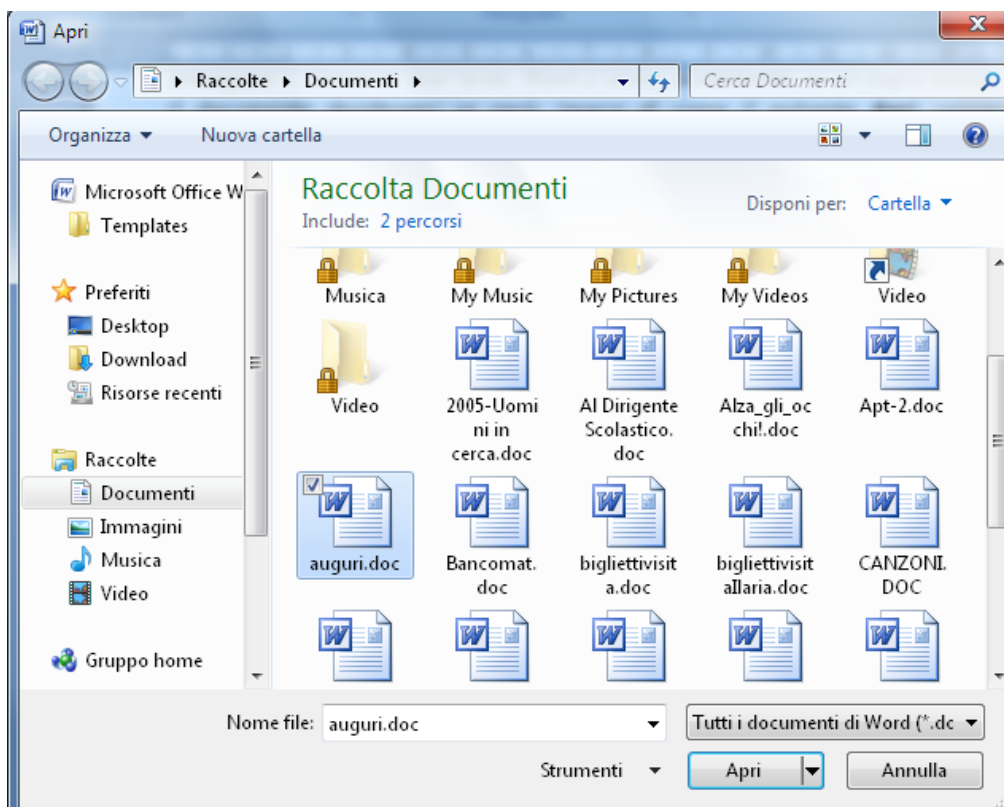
Apri

Raccolte ▸ Documenti ▸

Cerca Documenti

Organizza ▾ Nuova cartella

Microsoft Office W
Templates

Preferiti
Desktop
Download
Risorse recenti

Raccolte
Documenti
Immagini
Musica
Video

Gruppo home

Raccolta Documenti
Include: 2 percorsi

Disponi per: Cartella ▾

Musica
My Music
My Pictures
My Videos
Video
Video
2005-Uomini in cerca.doc
Al Dirigente Scolastico.doc
Alza_gli_occhi!.doc
Apt-2.doc
auguri.doc
Bancomat.doc
bigliettivisita.doc
bigliettivisitaIlaria.doc
CANZONI.DOC

Nome file: auguri.doc
Tutti i documenti di Word (*.dc

Strumenti ▾
Apri
Annulla